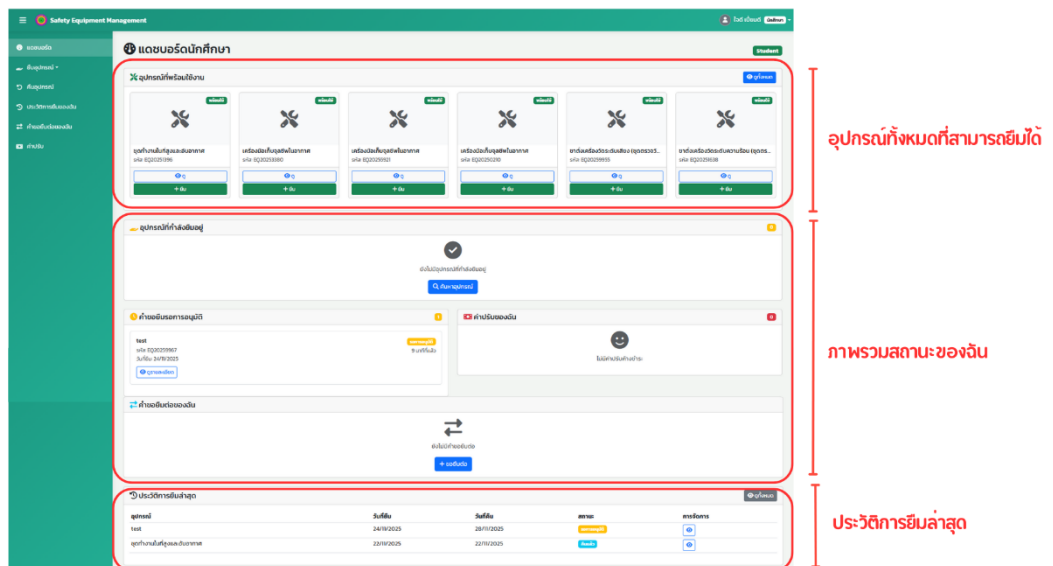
Safety Equipment Management

วิวัช เนียมศรี นักศึกษา

แดชบอร์ด
ยืมอุปกรณ์
คืนอุปกรณ์
ประวัติการยืมของฉัน
คำขอยืมต่อของฉัน
ค่าปรับ

แดชบอร์ดนักศึกษา

Student

อุปกรณ์ที่พร้อมใช้งาน

ดูทั้งหมด

พร้อมใช้

ชุดทำงานในที่สูงและอับอากาศ
รหัส: EQ20251396
ดู
+ ยืม

พร้อมใช้

เครื่องช่วยเก็บชุดชีพในอากาศ
รหัส: EQ20251380
ดู
+ ยืม

พร้อมใช้

เครื่องช่วยเก็บชุดชีพในอากาศ
รหัส: EQ20251921
ดู
+ ยืม

พร้อมใช้

เครื่องช่วยเก็บชุดชีพในอากาศ
รหัส: EQ20250210
ดู
+ ยืม

พร้อมใช้

ชาร์ตแสดงวัดระดับเสียง (ชุดตรวจวั...
รหัส: EQ20251955
ดู
+ ยืม

พร้อมใช้

ชาร์ตแสดงวัดระดับความร้อน (ชุดตร...
รหัส: EQ20251638
ดู
+ ยืม

อุปกรณ์ทั้งหมดที่สามารถยืมได้

อุปกรณ์ที่กำลังยืมอยู่

0

ยังไม่มีอุปกรณ์ที่กำลังยืมอยู่

ค้นหาอุปกรณ์

คำขอยืมรอการอนุมัติ

1

test
รหัส: EQ20251957
วันที่ยืม: 24/11/2025
ดูรายละเอียด

รอการอนุมัติ
8 นาทีที่แล้ว

ค่าปรับของฉัน

0

ไม่มีค่าปรับค้างชำระ

คำขอยืมต่อของฉัน

ยังไม่มีคำขอยืมต่อ

+ ขอยืมต่อ

ภาพรวมสถานะของฉัน

ประวัติการยืมล่าสุด

ดูทั้งหมด

| อุปกรณ์ | วันที่ยืม | วันที่คืน | สถานะ | การจัดการ |
|---|---|---|---|---|
| test | 24/11/2025 | 28/11/2025 | รอการอนุมัติ | |
| ชุดทำงานในที่สูงและอับอากาศ | 22/11/2025 | 22/11/2025 | คืนแล้ว | |

ประวัติการยืมล่าสุด